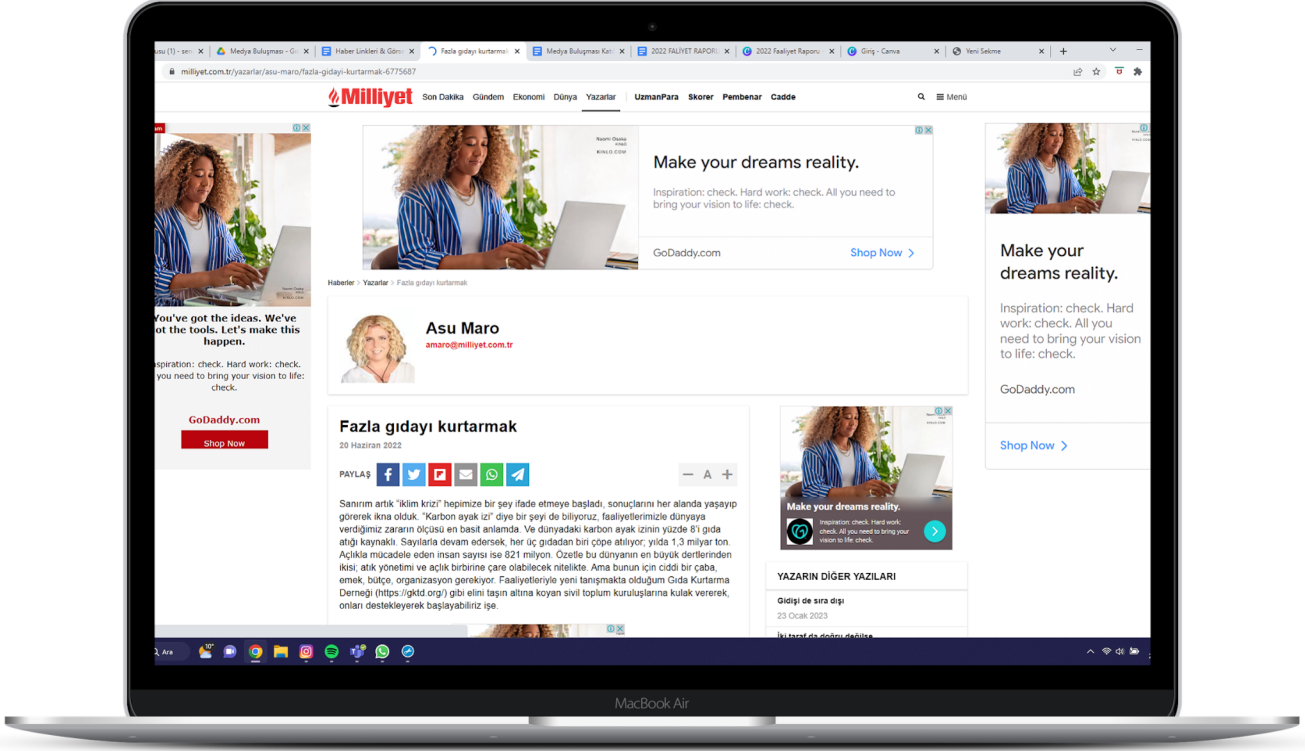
usu (1) - ser | Medya Buluşması - G | Haber Linkleri & Gör | Fazla gıdayı kurtarmak | Medya Buluşması Kat | 2022 FALİYET RAPOR | 2022 Faaliyet Raporu | Giriş - Canva | Yeni Sekme

milliyet.com.tr/yazarlar/asu-maro/fazla-gidayi-kurtarmak-6775687

Milliyet Son Dakika Gündem Ekonomi Dünya Yazarlar UzmanPara Skorer Pembenar Cadde Menü

Make your dreams reality.

Inspiration: check. Hard work: check. All you need to bring your vision to life: check.

GoDaddy.com Shop Now

You've got the ideas. We've ot the tools. Let's make this happen.

Inspiration: check. Hard work: check. you need to bring your vision to life: check.

GoDaddy.com

Shop Now

Make your dreams reality.

Inspiration: check. Hard work: check. All you need to bring your vision to life: check.

GoDaddy.com

Shop Now

Haberler > Yazarlar > Fazla gıdayı kurtarmak

Asu Maro
amaro@milliyet.com.tr

Fazla gıdayı kurtarmak

20 Haziran 2022

PAYLAŞ

A

Sanırım artık "iklim krizi" hepimize bir şey ifade etmeye başladı, sonuçlarını her alanda yaşayıp görerek ikna olduk. "Karbon ayak izi" diye bir şeyi de biliyoruz, faaliyetlerimizle dünyaya verdiğimiz zararın ölçüsü en basit anlamda. Ve dünyadaki karbon ayak izinin yüzde 8'i gıda atığı kaynaklı. Sayılarla devam edersek, her üç gıdadan biri çöpe atılıyor; yılda 1,3 milyar ton. Açlıkla mücadele eden insan sayısı ise 821 milyon. Özetle bu dünyanın en büyük dertlerinden ikisi; atık yönetimi ve açlık birbirine çare olabilecek nitelikte. Ama bunun için ciddi bir çaba, emek, bütçe, organizasyon gerekiyor. Faaliyetleriyle yeni tanışmakta olduğum Gıda Kurtarma Derneği (https://gktd.org/) gibi elini taşın altına koyan sivil toplum kuruluşlarına kulak vererek, onları destekleyerek başlayabiliriz işe.

Make your dreams reality.

Inspiration: check. Hard work: check. All you need to bring your vision to life: check.

YAZARIN DİĞER YAZILARI

Gidişi de sıra dışı
23 Ocak 2023

İki taraf da doğru değilse

Ara

MacBook Air